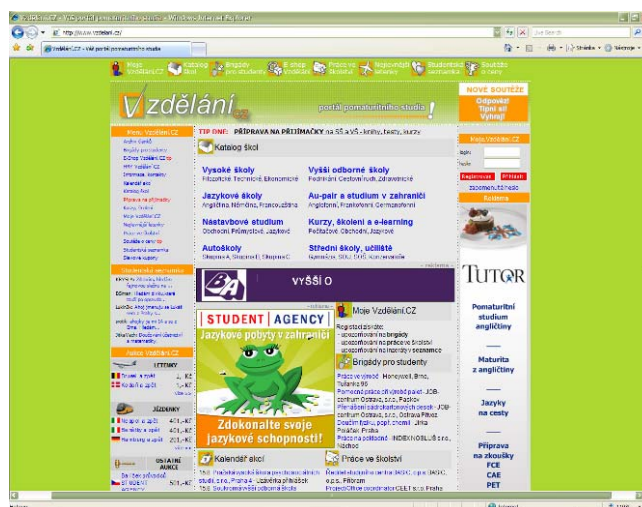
VZdělání.CZ - Váš portál pomaturitního studia - Windows Internet Explorer

http://www.vzdelani.cz/

Live Search

VZdělání.CZ - Váš portál pomaturitního studia

Stránka • Nástroje •

Moje VZdělání.CZ | Katalog škol | Brigády pro studenty | E-shop VZdělání | Práce ve školství | Nejvýhodnější letenky | Studentská seznamka | Soutěže o ceny

VZdělání.cz

portál pomaturitního studia!

NOVÉ SOUTĚŽE
Odpověz!
Tipni si!
Vyhraj!

TIP ONE: PŘÍPRAVA NA PŘIJÍMAČKY na SŠ a VŠ - knihy, testy, kurzy

Menu VZdělání.CZ

Katalog škol

Vysoké školy
Filozofické, Technické, Ekonomické

Vyšší odborné školy
Pedagogické, Cestovní ruch, Zdravotnické

Jazykové školy
Angličtina, Němčina, Francouzština

Au-pair a studium v zahraničí
Anglicko, Frankfurt, Germany

Nástavbové studium
Obchodní, Průmyslové, Jazykové

Kurzy, školení a e-learning
Počítačové, Obchodní, Jazykové

Autoškoly

Střední školy, učiliště

Moje VZdělání.CZ

login:
heslo:
Registrace | Přihlásit
zapomenuté heslo

Reklama

TUTOR

Pomaturitní studium angličtiny

Maturita z angličtiny

Jazyky na cesty

Příprava na zkoušky
FCE
CAE
PET

VYŠŠÍ O

STUDENT AGENCY

Jazykové pobyty v zahraničí

Zdokonalte svoje jazykové schopnosti!

Moje VZdělání.CZ

Brigády pro studenty

Kalendář akcí

Práce ve školství

Akce VZdělání.CZ

LETENKY

JÍZDENKY

OSTATNÍ AUKCE

STUDENT AGENCY